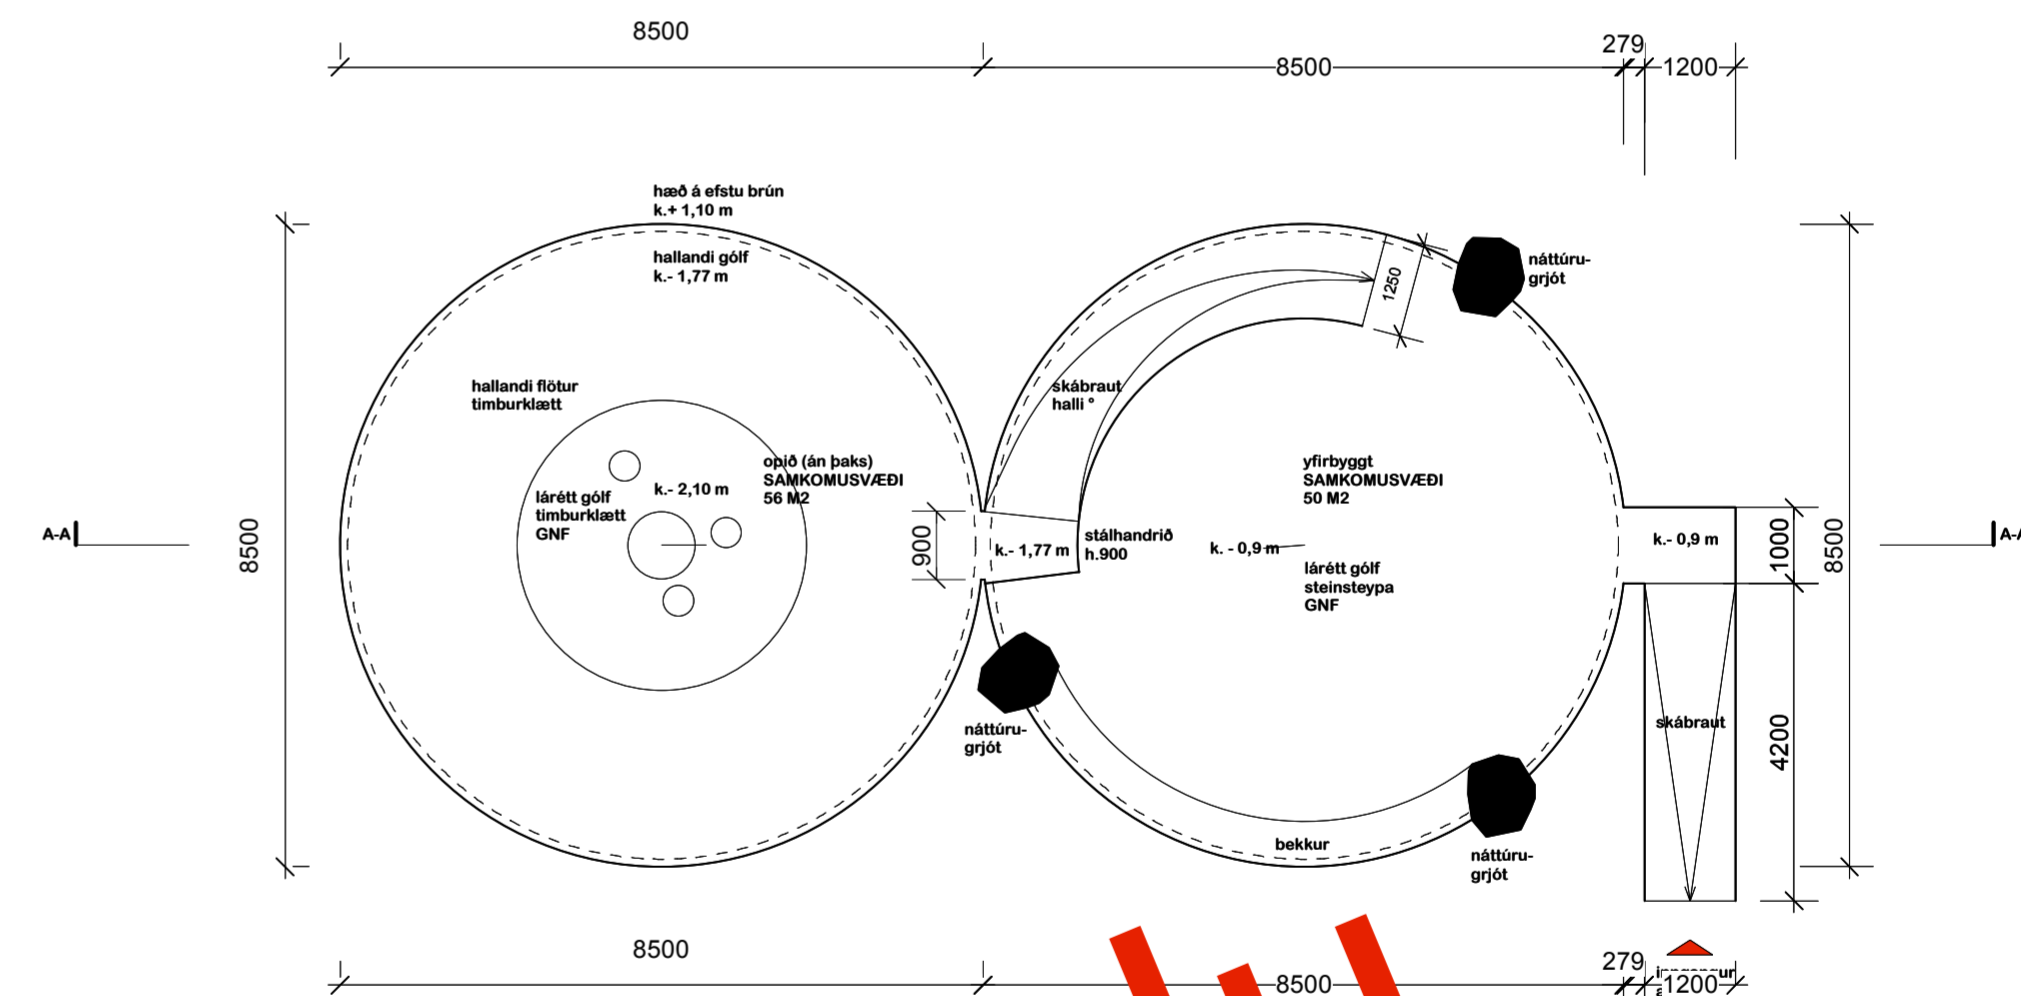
8500
8500
279
1200

hæð á efstu brún
k.+ 1,10 m

hallandi gólf
k.- 1,77 m

náttúru-
grjót

1250

hallandi flötur
timburklætt

skábraut
halli °

k.- 2,10 m

opið (án þaks)
SAMKOMUSVÆÐI
56 M2

lárétt gólf
timburklætt
GNF

yfirbyggt
SAMKOMUSVÆÐI
50 M2

A-A
8500
900
k.- 1,77 m
stálhandrið
h.900
k. - 0,9 m
k.- 0,9 m
1000
8500
A-A

lárétt gólf
steinsteypa
GNF

náttúru-
grjót

skábraut
4200

bekkur

náttúru-
grjót

8500
8500
279
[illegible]
1200